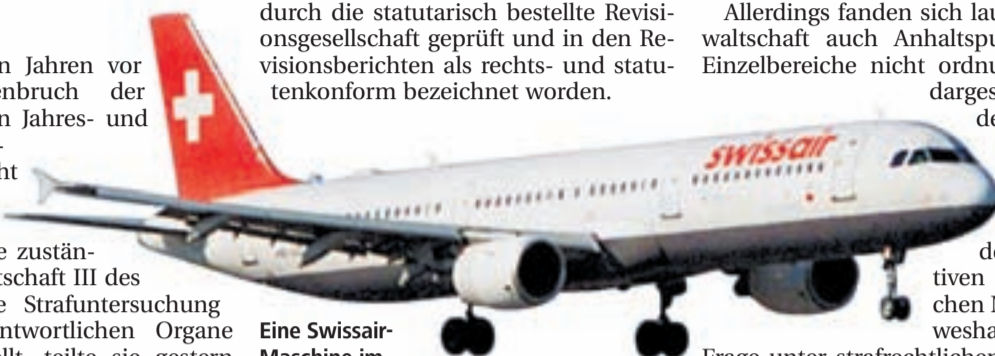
n Jahren vor
enbruch der
n Jahres- und
ht

e zustän-
tschaft III des
e Strafuntersuchung
ntwortlichen Organe

durch die statutarisch bestellte Revisionsgesellschaft geprüft und in den Revisionsberichten als rechts- und statutenkonform bezeichnet worden.

swissair

Eine Swissair-

Allerdings fanden sich lau
waltschaft auch Anhaltspu
Einzelbereiche nicht ordnu
darges
de

de
tiven
chen
wesha